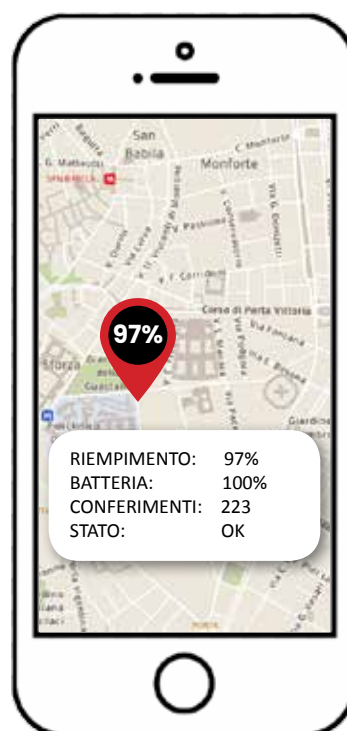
San Babila
Monforte
G. Matteotti
SAN BABILA
V. F. Corridoni
Corso di Porta Vittoria
Sforza
Guastalla
Giardino

97%

| RIEMPIMENTO: | 97% |
|---|---|
| BATTERIA: | 100% |
| CONFERIMENTI: | 223 |
| STATO: | OK |